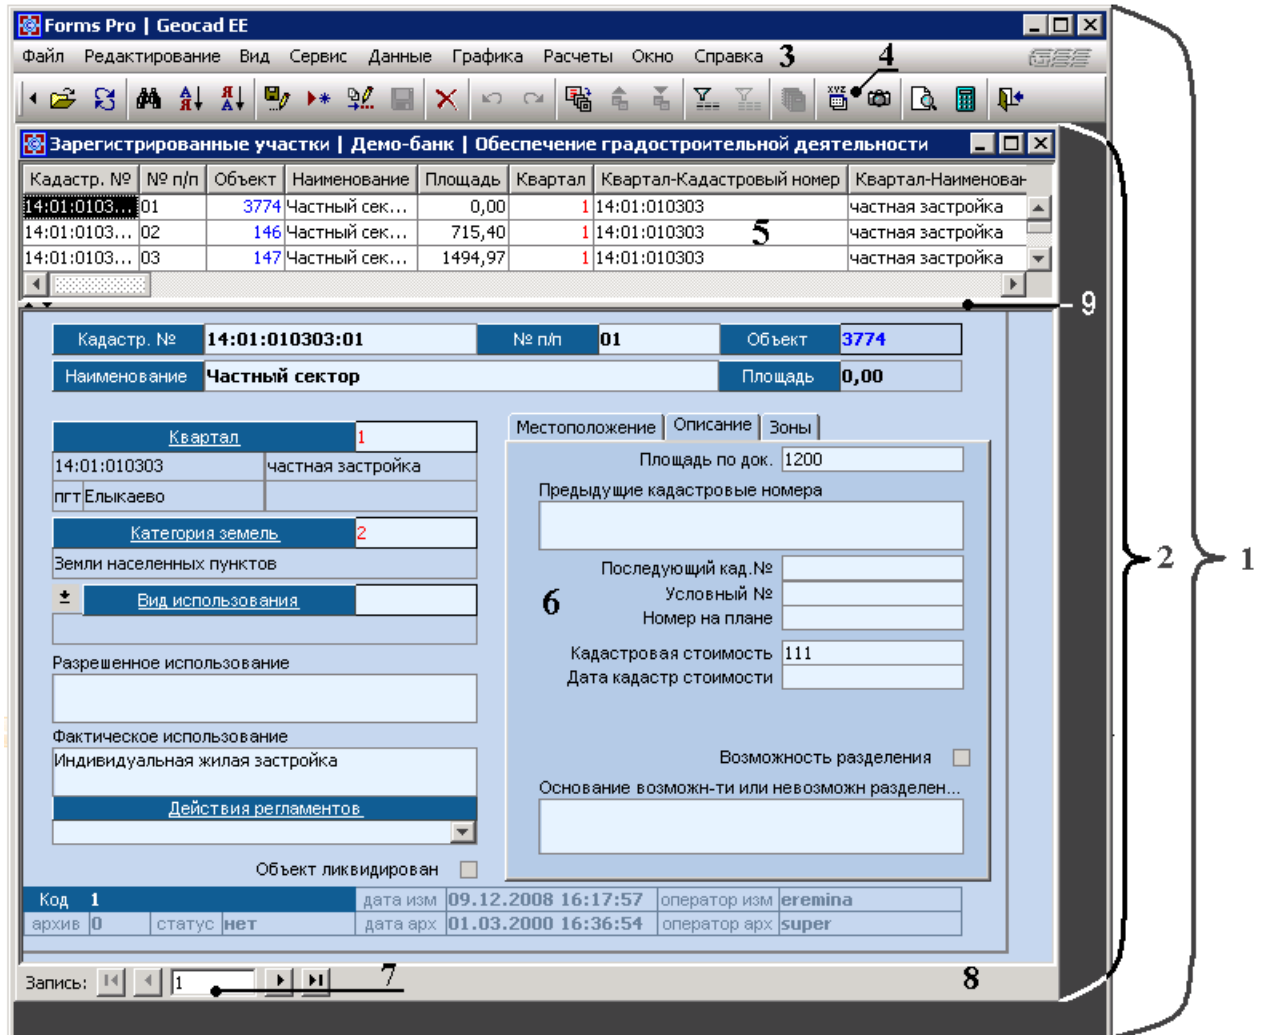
Forms Pro | Geocad EE

Файл Редактирование Вид Сервис Данные Графика Расчеты Окно Справка 3

4

Зарегистрированные участки | Демо-банк | Обеспечение градостроительной деятельности

| Кадастр. № | № п/п | Объект | Наименование | Площадь | Квартал | Квартал-Кадастровый номер | Квартал-Наименован |
|---|---|---|---|---|---|---|---|
| 14:01:0103... | 01 | 3774 | Частный сек... | 0,00 | 1 | 14:01:010303 | частная застройка |
| 14:01:0103... | 02 | 146 | Частный сек... | 715,40 | 1 | 14:01:010303 | частная застройка |
| 14:01:0103... | 03 | 147 | Частный сек... | 1494,97 | 1 | 14:01:010303 | частная застройка |

5

9

Кадастр. № 14:01:010303:01 № п/п 01 Объект 3774

Наименование Частный сектор Площадь 0,00

Квартал 1

14:01:010303 частная застройка

пгт Еликаево

Категория земель 2

Земли населенных пунктов

Вид использования

Разрешенное использование

Фактическое использование

Индивидуальная жилая застройка

Действия регламентов

Объект ликвидирован

Местоположение Описание Зоны

Площадь по док. 1200

Предыдущие кадастровые номера

Последующий кад.№

Условный №

Номер на плане

6

Кадастровая стоимость 111

Дата кадастр стоимости

Возможность разделения

Основание возможн-ти или невозможн разделен...

Код 1 дата изм 09.12.2008 16:17:57 оператор изм eremina

архив 0 статус нет дата арх 01.03.2000 16:36:54 оператор арх super

Запись: 1

7

8

2

1